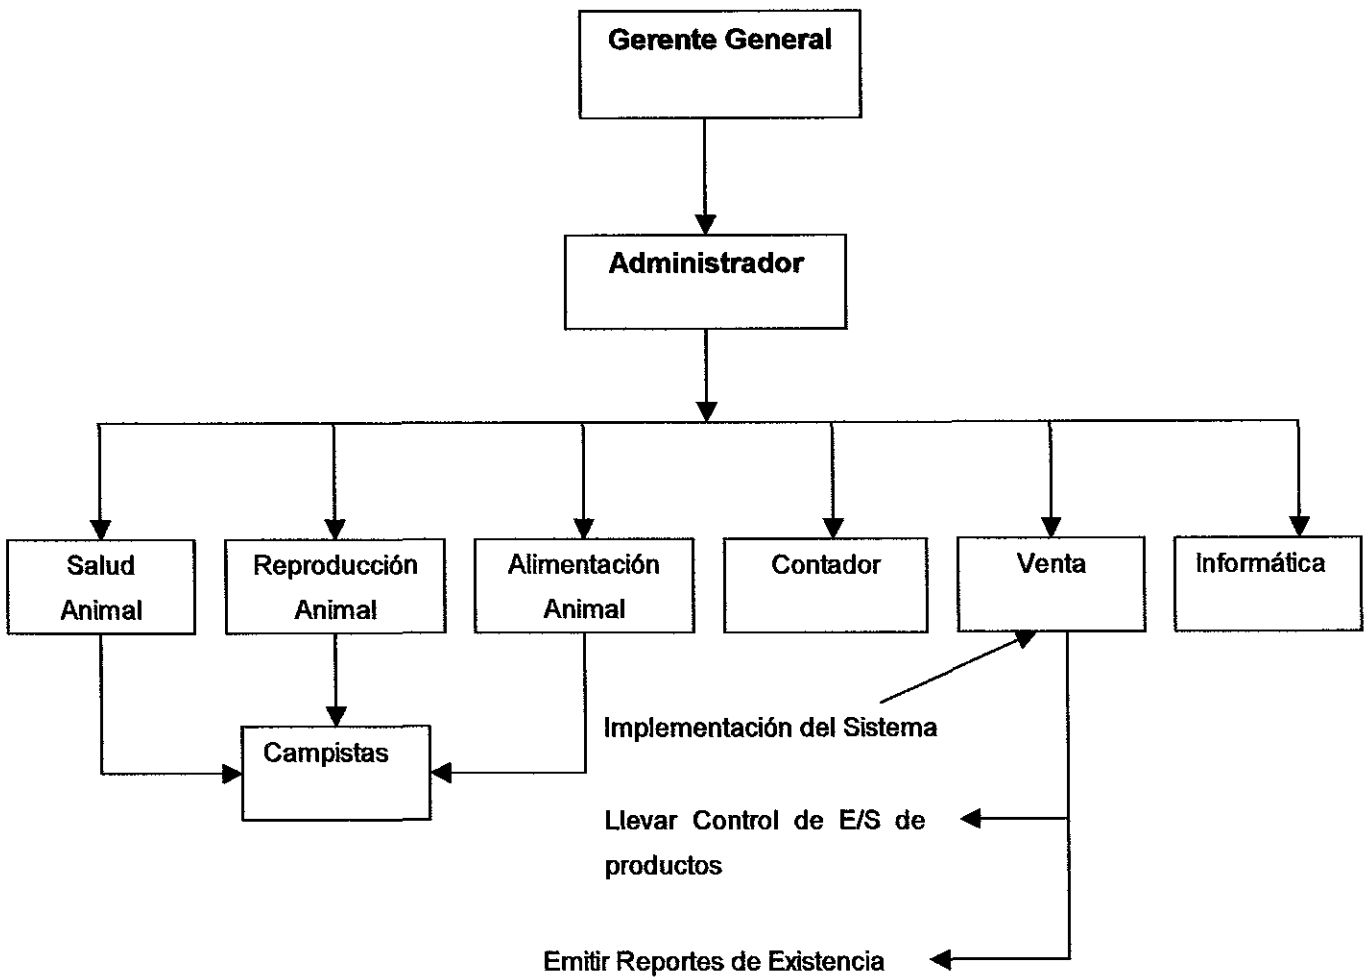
Gerente General

Administrador

Salud Animal

Reproducción Animal

Alimentación Animal

Contador

Venta

Informática

Campistas

Implementación del Sistema

Llevar Control de E/S de productos

Emitir Reportes de Existencia